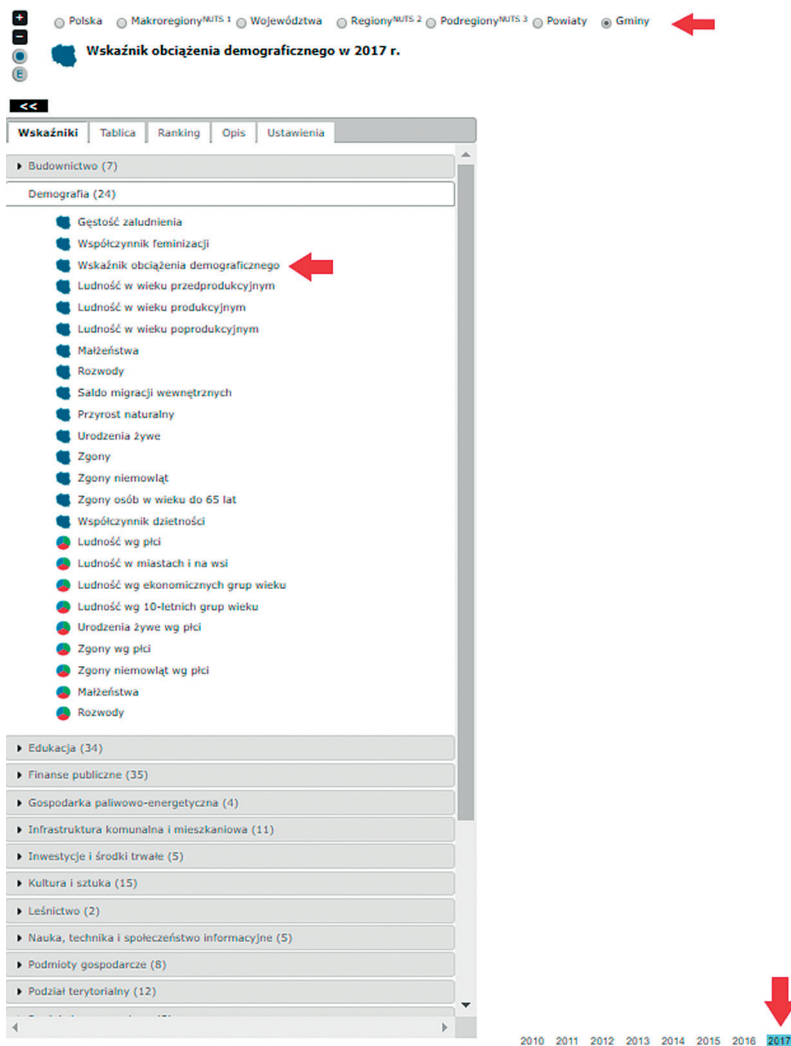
+
−
E
Polska Makroregiony$^{NUTS\ 1}$ Województwa Regiony$^{NUTS\ 2}$ Podregiony$^{NUTS\ 3}$ Powiaty Gminy

Wskaźnik obciążenia demograficznego w 2017 r.

<<

Wskaźniki | Tablica | Ranking | Opis | Ustawienia

Budownictwo (7)

Demografia (24)

Gęstość zaludnienia
Współczynnik feminizacji
Wskaźnik obciążenia demograficznego
Ludność w wieku przedprodukcyjnym
Ludność w wieku produkcyjnym
Ludność w wieku poprodukcyjnym
Małżeństwa
Rozwody
Saldo migracji wewnętrznych
Przyrost naturalny
Urodzenia żywe
Zgony
Zgony niemowląt
Zgony osób w wieku do 65 lat
Współczynnik dzietności
Ludność wg płci
Ludność w miastach i na wsi
Ludność wg ekonomicznych grup wieku
Ludność wg 10-letnich grup wieku
Urodzenia żywe wg płci
Zgony wg płci
Zgony niemowląt wg płci
Małżeństwa
Rozwody

Edukacja (34)
Finanse publiczne (35)
Gospodarka paliwowo-energetyczna (4)
Infrastruktura komunalna i mieszkaniowa (11)
Inwestycje i środki trwałe (5)
Kultura i sztuka (15)
Leśnictwo (2)
Nauka, technika i społeczeństwo informacyjne (5)
Podmioty gospodarcze (8)
Podział terytorialny (12)
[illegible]

2010 2011 2012 2013 2014 2015 2016 2017